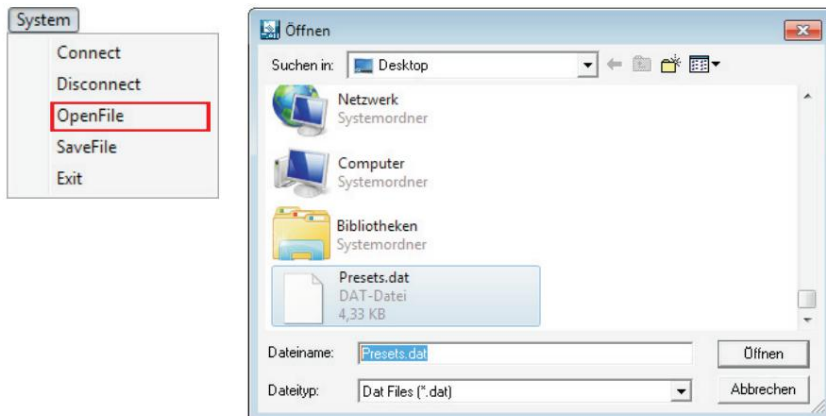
System

Connect
Disconnect
OpenFile
SaveFile
Exit

Öffnen

Suchen in: Desktop

Netzwerk
Systemordner

Computer
Systemordner

Bibliotheken
Systemordner

Presets.dat
DAT-Datei
4,33 KB

Dateiname: Presets.dat
Öffnen

Dateityp: Dat Files (*.dat)
Abbrechen